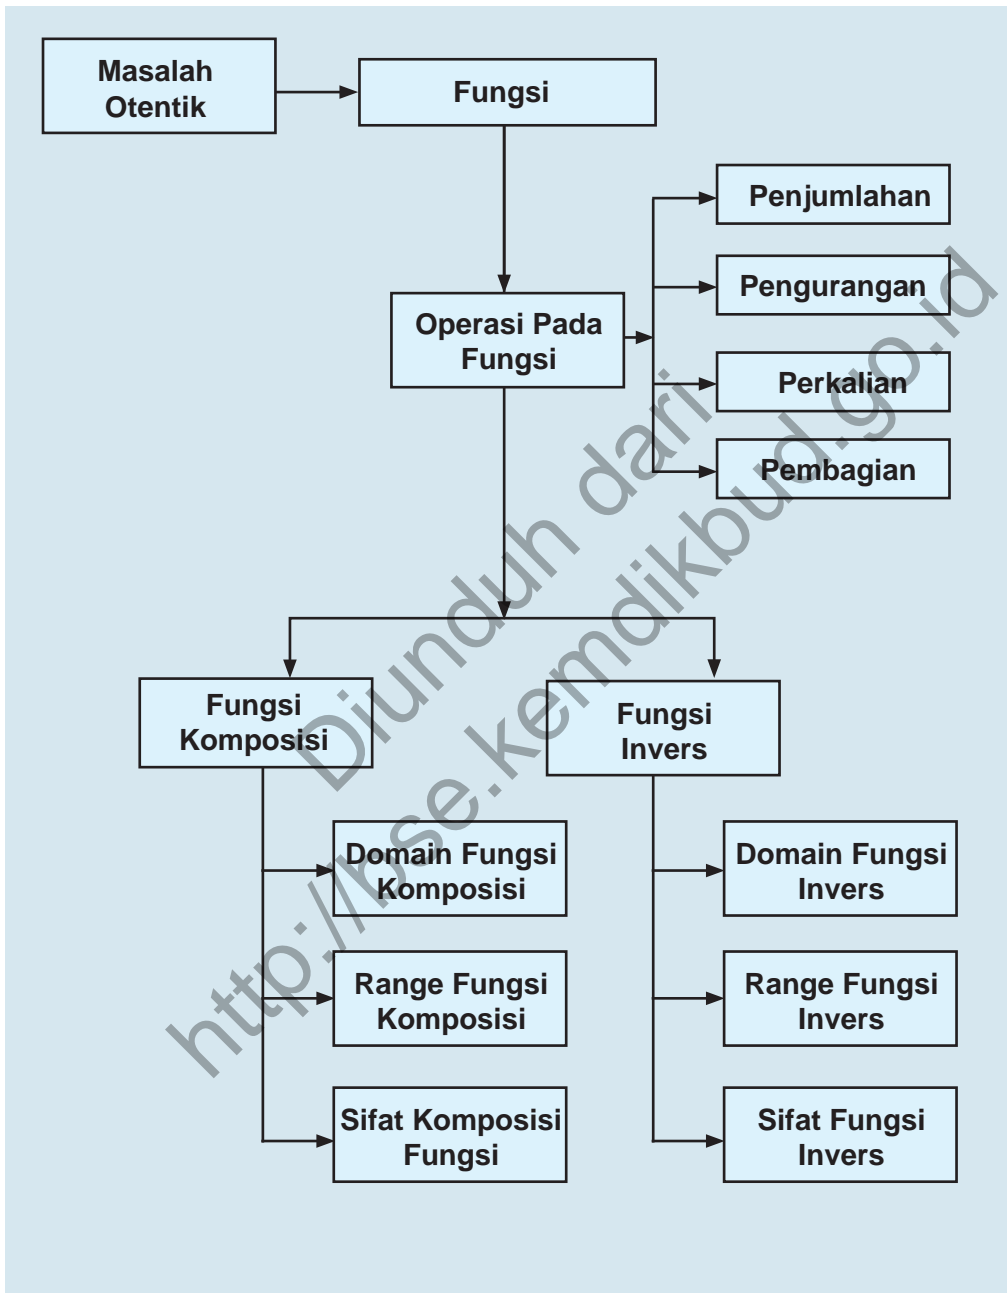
Masalah Otentik

Fungsi

Operasi Pada Fungsi

Penjumlahan

Pengurangan

Perkalian

Pembagian

Fungsi Komposisi

Fungsi Invers

Domain Fungsi Komposisi

Range Fungsi Komposisi

Sifat Komposisi Fungsi

Domain Fungsi Invers

Range Fungsi Invers

Sifat Fungsi Invers

Diunduh dari http://bse.kemdikbud.go.id